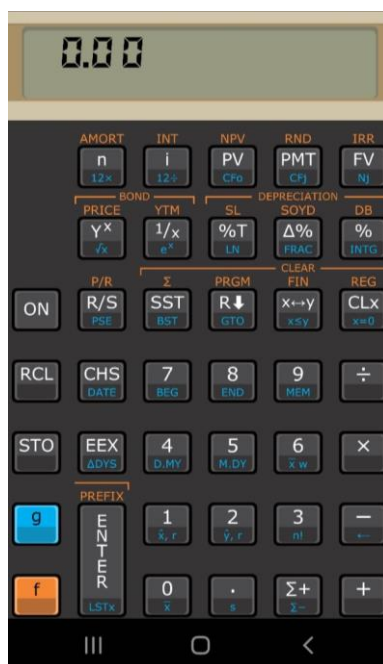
0.00

AMORT INT NPV RND IRR
n i PV PMT FV
12× 12÷ CFo CFj Nj

BOND DEPRECIATION
PRICE YTM SL SOYD DB
$Y^x$ $1/x$ %T Δ% %
$\sqrt{x}$ $e^x$ LN FRAC INTG

CLEAR
P/R Σ PRGM FIN REG
ON R/S SST R↓ x↔y CLx
PSE BST GTO x≤y x=0

RCL CHS 7 8 9 ÷
DATE BEG END MEM

STO EEX 4 5 6 ×
ΔDYS D.MY M.DY x̄ w

PREFIX
g ENTER 1 2 3 −
x̂, r ŷ, r n! ←

f 0 . Σ+ +
LSTx x̄ s Σ−